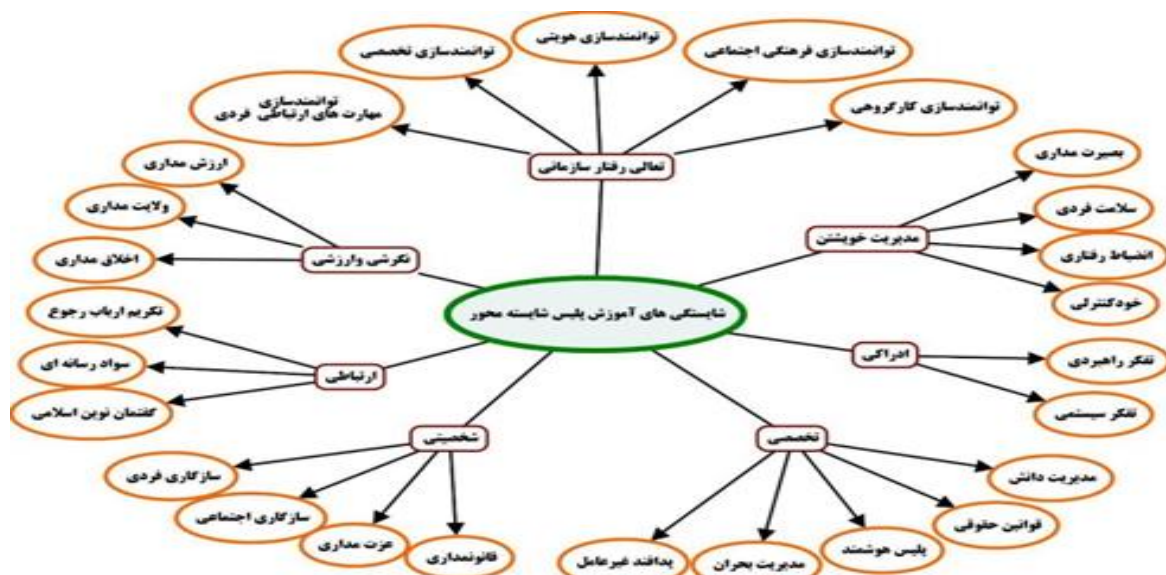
شایستگی های آموزش پلیس شایسته محور

تعالی رفتار سازمانی
توانمندسازی هویتی
توانمندسازی تخصصی
توانمندسازی فرهنگی اجتماعی
توانمندسازی مهارت های ارتباطی فردی
توانمندسازی کارگروهی

نگرشی وارزشی
ارزش مداری
ولایت مداری
اخلاق مداری

ارتباطی
تکریم ارباب رجوع
سواد رسانه ای
گفتمان نوین اسلامی

شخصیتی
سازگاری فردی
سازگاری اجتماعی
عزت مداری
قانونمداری

تخصصی
پدافند غیرعامل
مدیریت بحران
پلیس هوشمند
قوانین حقوقی
مدیریت دانش

ادراکی
تفکر راهبردی
تفکر سیستمی

مدیریت خویشتن
بصیرت مداری
سلامت فردی
انضباط رفتاری
خودکنترلی